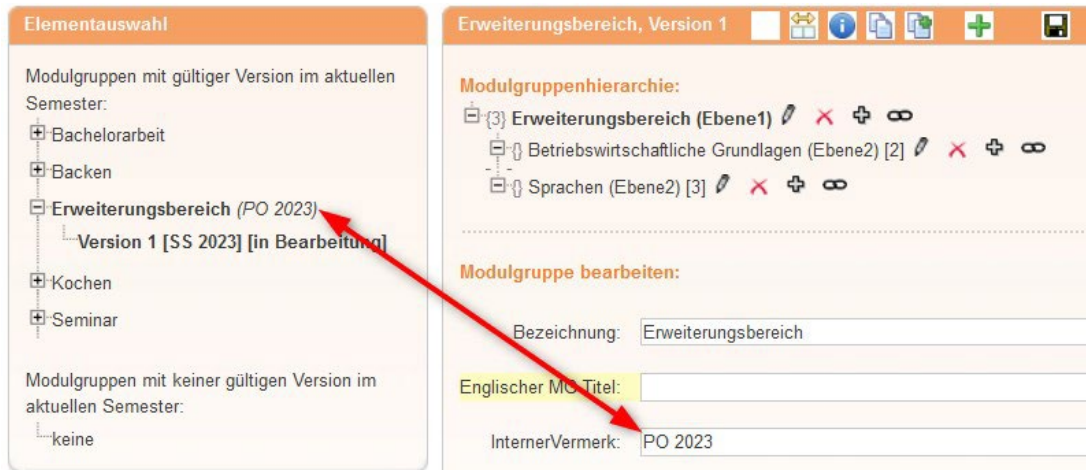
Elementauswahl

Modulgruppen mit gültiger Version im aktuellen Semester:

Bachelorarbeit

Backen

Erweiterungsbereich (PO 2023)

Version 1 [SS 2023] [in Bearbeitung]

Kochen

Seminar

Modulgruppen mit keiner gültigen Version im aktuellen Semester:

keine

Erweiterungsbereich, Version 1

Modulgruppenhierarchie:

{3} Erweiterungsbereich (Ebene1)

{} Betriebswirtschaftliche Grundlagen (Ebene2) [2]

{} Sprachen (Ebene2) [3]

Modulgruppe bearbeiten:

Bezeichnung: Erweiterungsbereich

Englischer MG Titel:

InternerVermerk: PO 2023